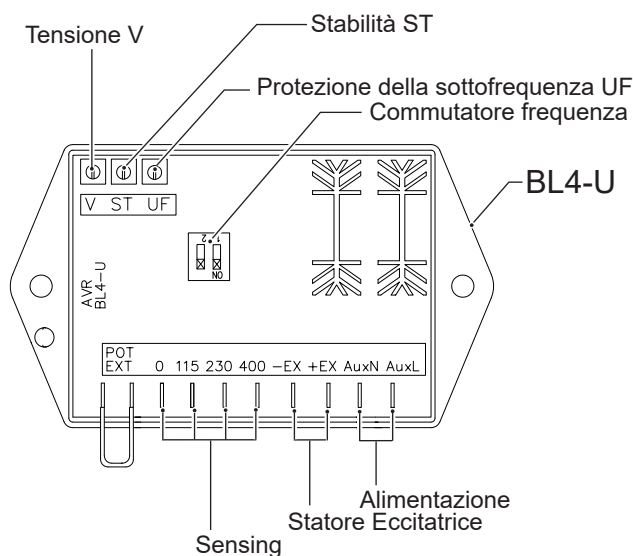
Tensione V

Stabilità ST

Protezione della sottofrequenza UF

Commutatore frequenza

BL4-U

V ST UF

2 1

NO

AVR BL4-U

POT EXT 0 115 230 400 −EX +EX AuxN AuxL

Alimentazione

Statore Eccitatrice

Sensing